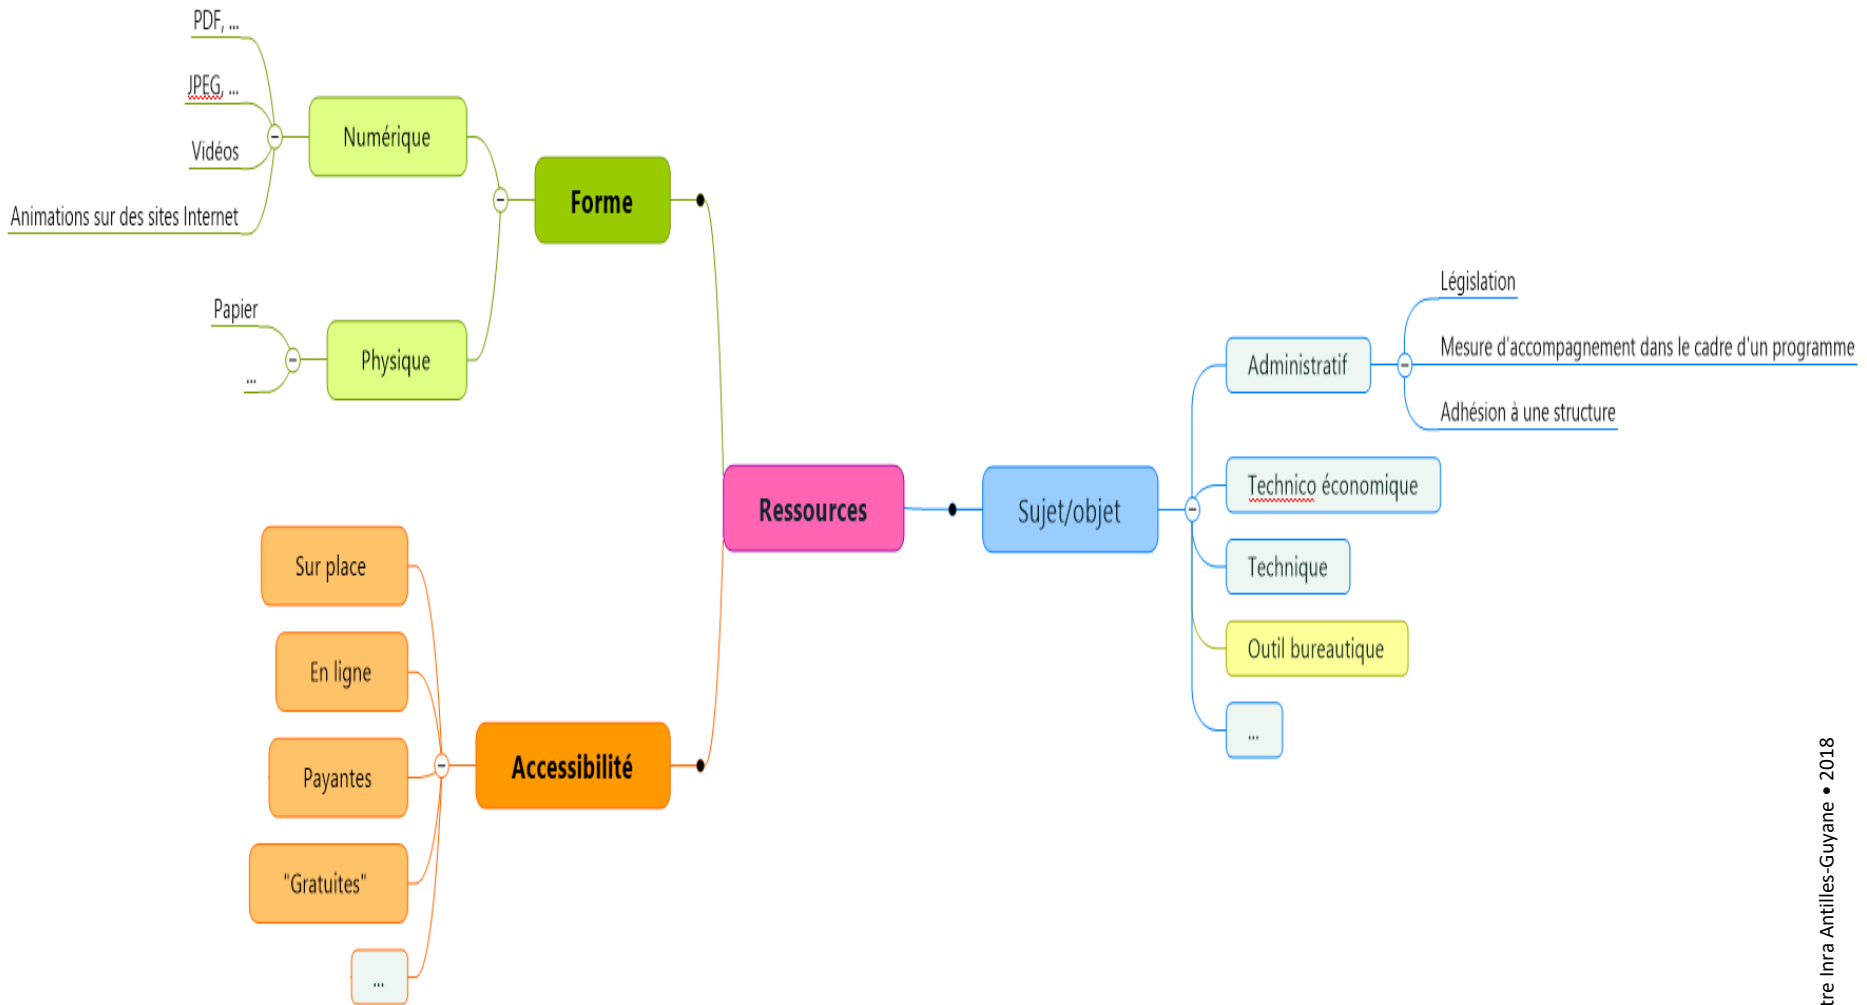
Ressources

Forme

Numérique

PDF, ...

JPEG, ...

Vidéos

Animations sur des sites Internet

Physique

Papier

...

Accessibilité

Sur place

En ligne

Payantes

"Gratuites"

...

Sujet/objet

Administratif

Législation

Mesure d'accompagnement dans le cadre d'un programme

Adhésion à une structure

Technico économique

Technique

Outil bureautique

...

tre Inra Antilles-Guyane • 2018